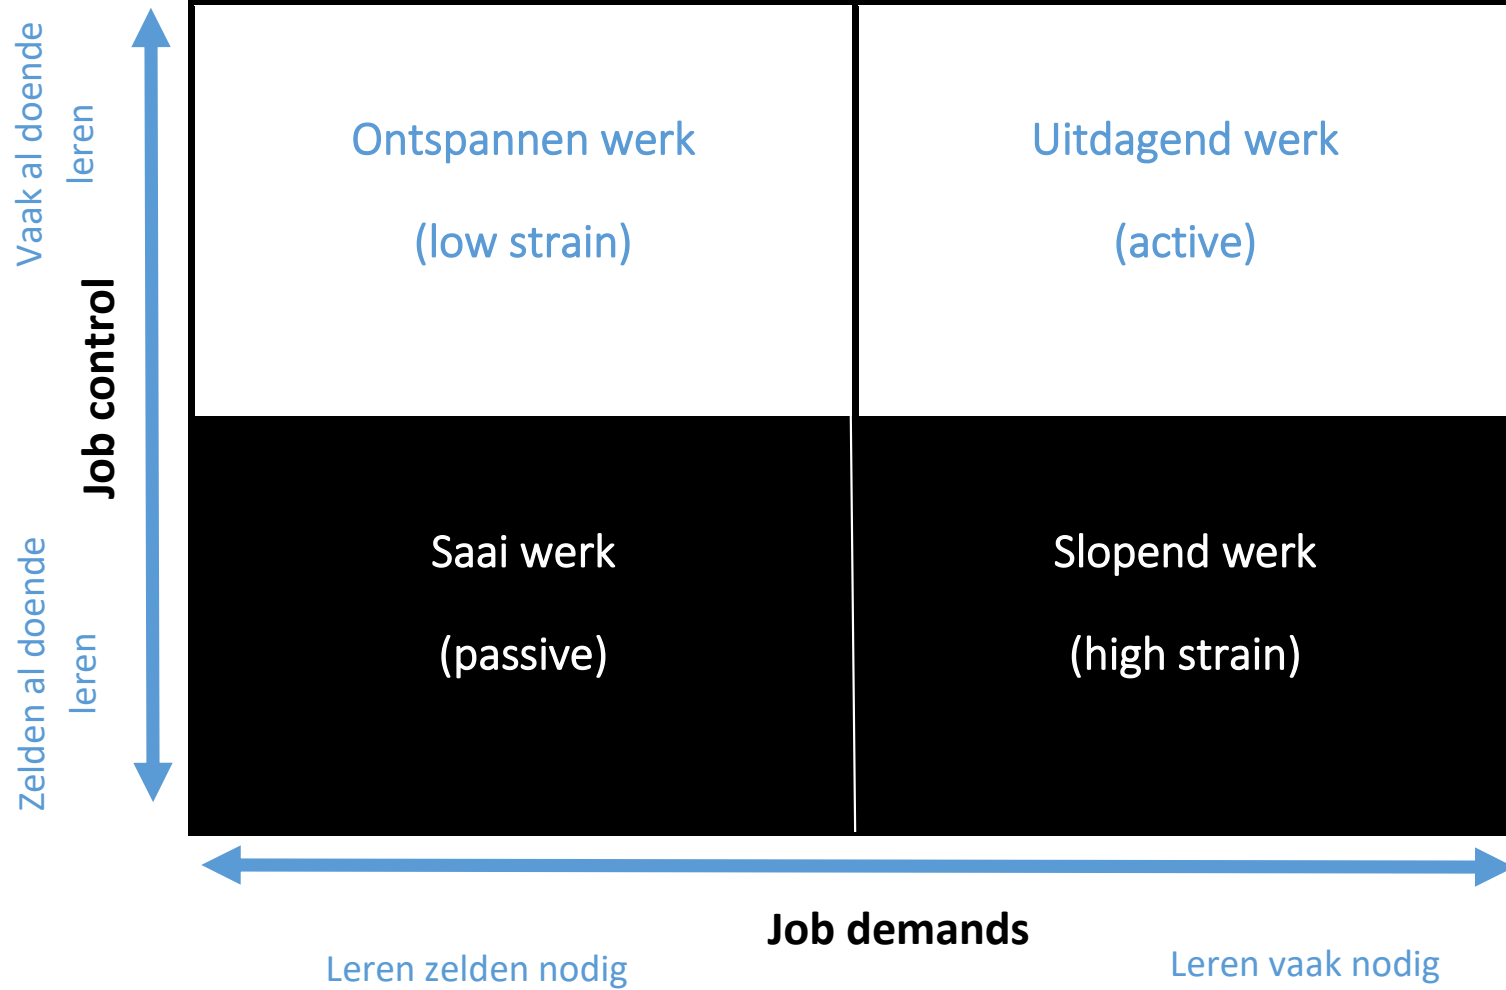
Vaak al doende leren

Job control

Zelden al doende leren

Ontspannen werk

(low strain)

Uitdagend werk

(active)

Saai werk

(passive)

Slopend werk

(high strain)

Job demands

Leren zelden nodig

Leren vaak nodig